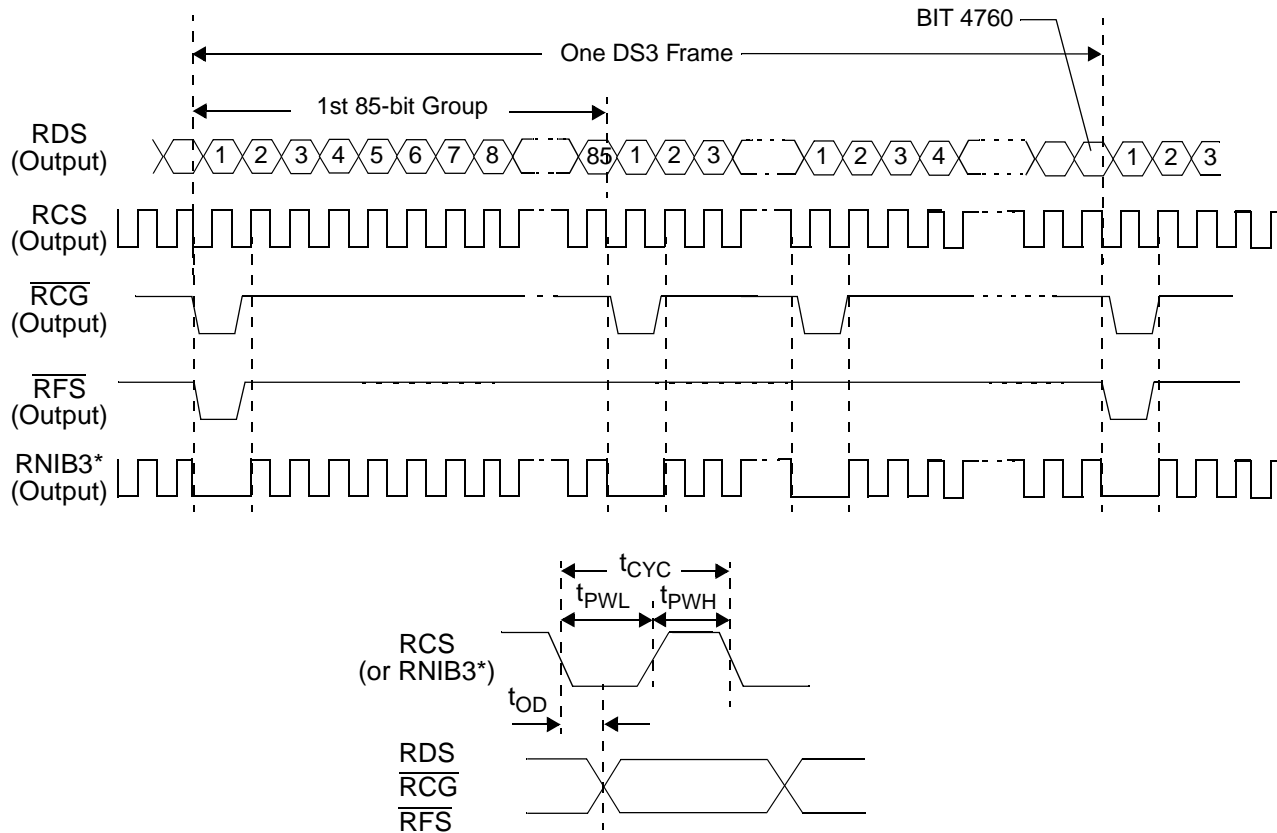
BIT 4760

One DS3 Frame

1st 85-bit Group

RDS (Output)

1 2 3 4 5 6 7 8 85 1 2 3 1 2 3 4 1 2 3

RCS (Output)

$\overline{RCG}$ (Output)

$\overline{RFS}$ (Output)

RNIB3* (Output)

$t_{CYC}$

$t_{PWL}$

$t_{PWH}$

RCS (or RNIB3*)

$t_{OD}$

RDS

$\overline{RCG}$

$\overline{RFS}$